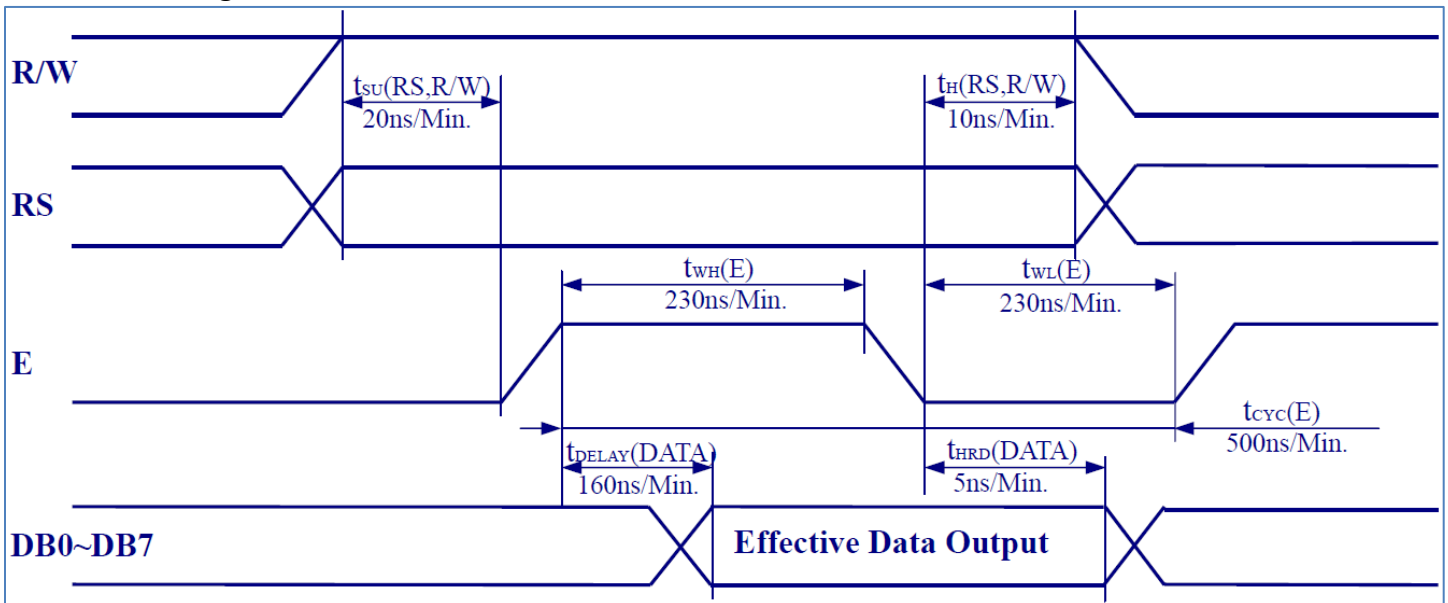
R/W

$t_{SU}$(RS,R/W)
20ns/Min.

$t_{H}$(RS,R/W)
10ns/Min.

RS

$t_{WH}$(E)
230ns/Min.

$t_{WL}$(E)
230ns/Min.

E

$t_{CYC}$(E)
500ns/Min.

$t_{DELAY}$(DATA)
160ns/Min.

$t_{HRD}$(DATA)
5ns/Min.

DB0~DB7

Effective Data Output